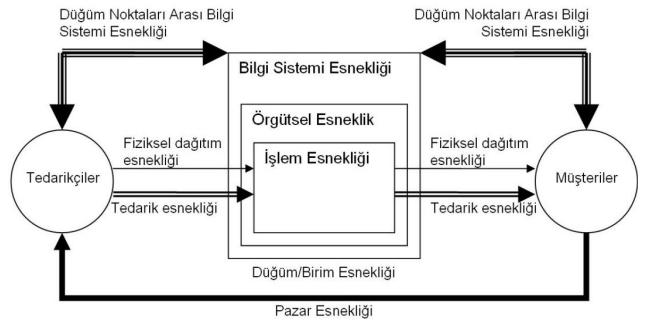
Düğüm Noktaları Arası Bilgi Sistemi Esnekliği

Düğüm Noktaları Arası Bilgi Sistemi Esnekliği

Bilgi Sistemi Esnekliği

Örgütsel Esneklik

İşlem Esnekliği

Fiziksel dağıtım esnekliği

Fiziksel dağıtım esnekliği

Tedarikçiler

Müşteriler

Tedarik esnekliği

Tedarik esnekliği

Düğüm/Birim Esnekliği

Pazar Esnekliği